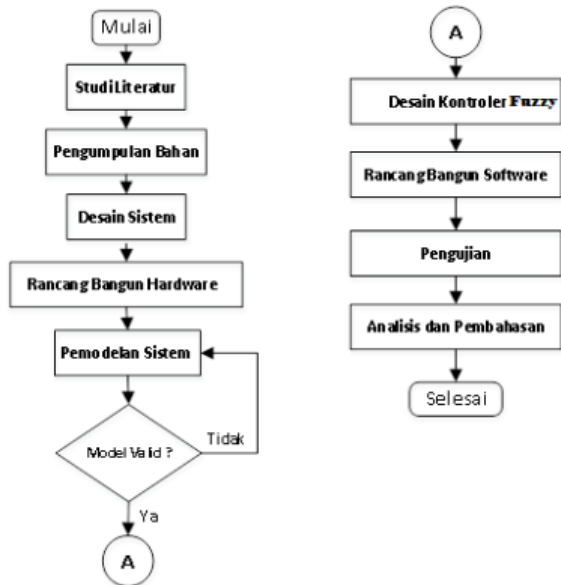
Mulai

Studi Literatur

Pengumpulan Bahan

Desain Sistem

Rancang Bangun Hardware

Pemodelan Sistem

Model Valid ?

Tidak

Ya

A

A

Desain Kontroler Fuzzy

Rancang Bangun Software

Pengujian

Analisis dan Pembahasan

Selesai